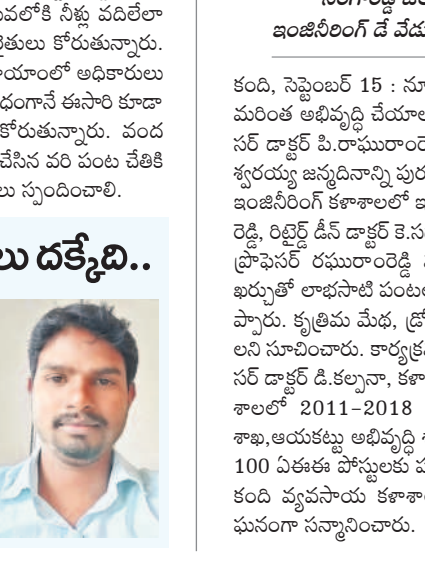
వలోకి నీళ్లు వదిలేలా
ైతులు కోరుతున్నారు.
యాంలో అధికారులు
ధంగానే ఈసారి కూడా
కోరుతున్నారు. వంద
చేసిన వరి పంట చేతికి
లు స్పందించాలి.

లు దక్కేది..

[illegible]
ఇంజినీరింగ్ డే వేడు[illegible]

కంది, సెప్టెంబర్ 15 : నూ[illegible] మరింత అభివృద్ధి చేయాల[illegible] సర్ డాక్టర్ పి.రాఘురాంరెడ్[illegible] శ్వరయ్య జన్మదినాన్ని పురస్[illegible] ఇంజినీరింగ్ కళాశాలలో ఇం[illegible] రెడ్డి, రిటైర్డ్ డీన్ డాక్టర్ కె.స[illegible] ప్రొఫెసర్ రఘురాంరెడ్డి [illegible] ఖర్చుతో లాభసాటి పంటల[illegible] ప్పారు. కృత్రిమ మేధ, డ్రో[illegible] లని సూచించారు. కార్యక్ర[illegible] సర్ డాక్టర్ డి.కల్పనా, కళా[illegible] శాలలో 2011–2018 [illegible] శాఖ,ఆయకట్టు అభివృద్ధి శ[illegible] 100 ఏఈఈ పోస్టులకు ఎ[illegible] కంది వ్యవసాయ కళాశాల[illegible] ఘనంగా సన్మానించారు.